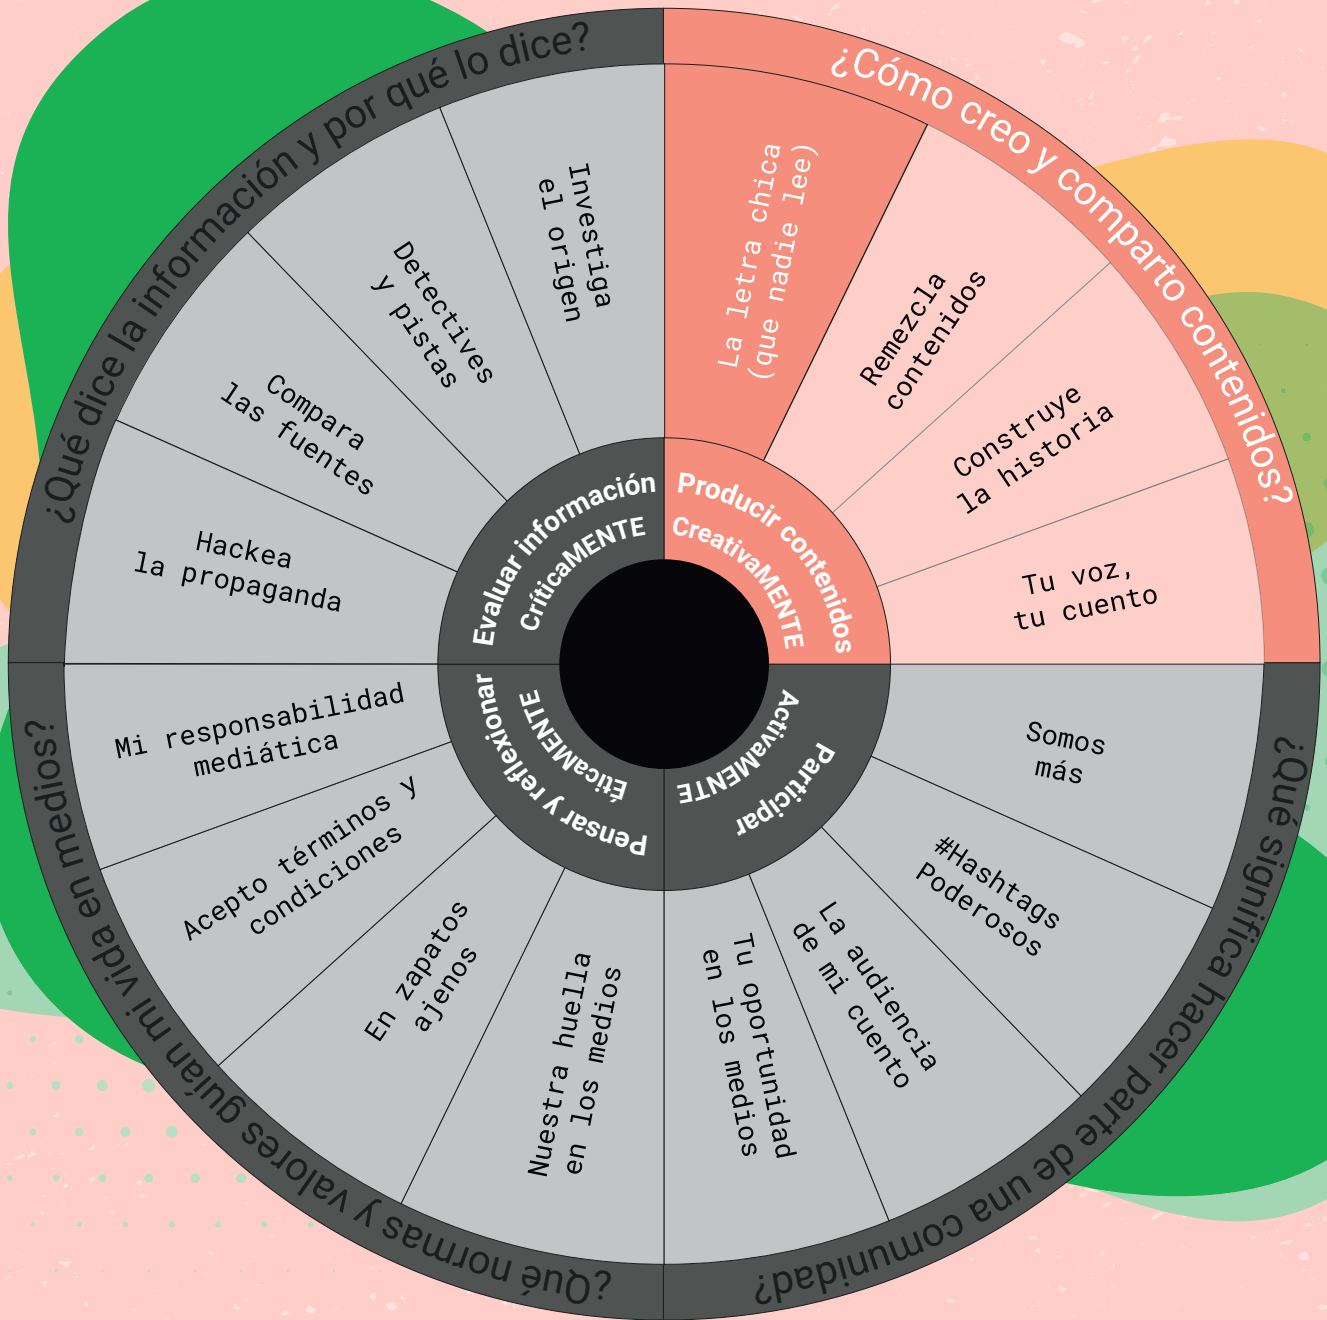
¿Qué dice la información y por qué lo dice?

Investiga el origen

Detectives y pistas

Compara las fuentes

Hackea la propaganda

Evaluar información
CríticaMENTE

¿Cómo creo y comparto contenidos?

La letra chica (que nadie lee)

Remezcla contenidos

Construye la historia

Tu voz, tu cuento

Producir contenidos
CreativaMENTE

¿Qué significa hacer parte de una comunidad?

Somos más

#Hashtags Poderosos

La audiencia de mi cuento

Tu oportunidad en los medios

Participar
ActivaMENTE

¿Qué normas y valores guían mi vida en medios?

Mi responsabilidad mediática

Acepto términos y condiciones

En zapatos ajenos

Nuestra huella en los medios

Pensar y reflexionar
ÉticaMENTE